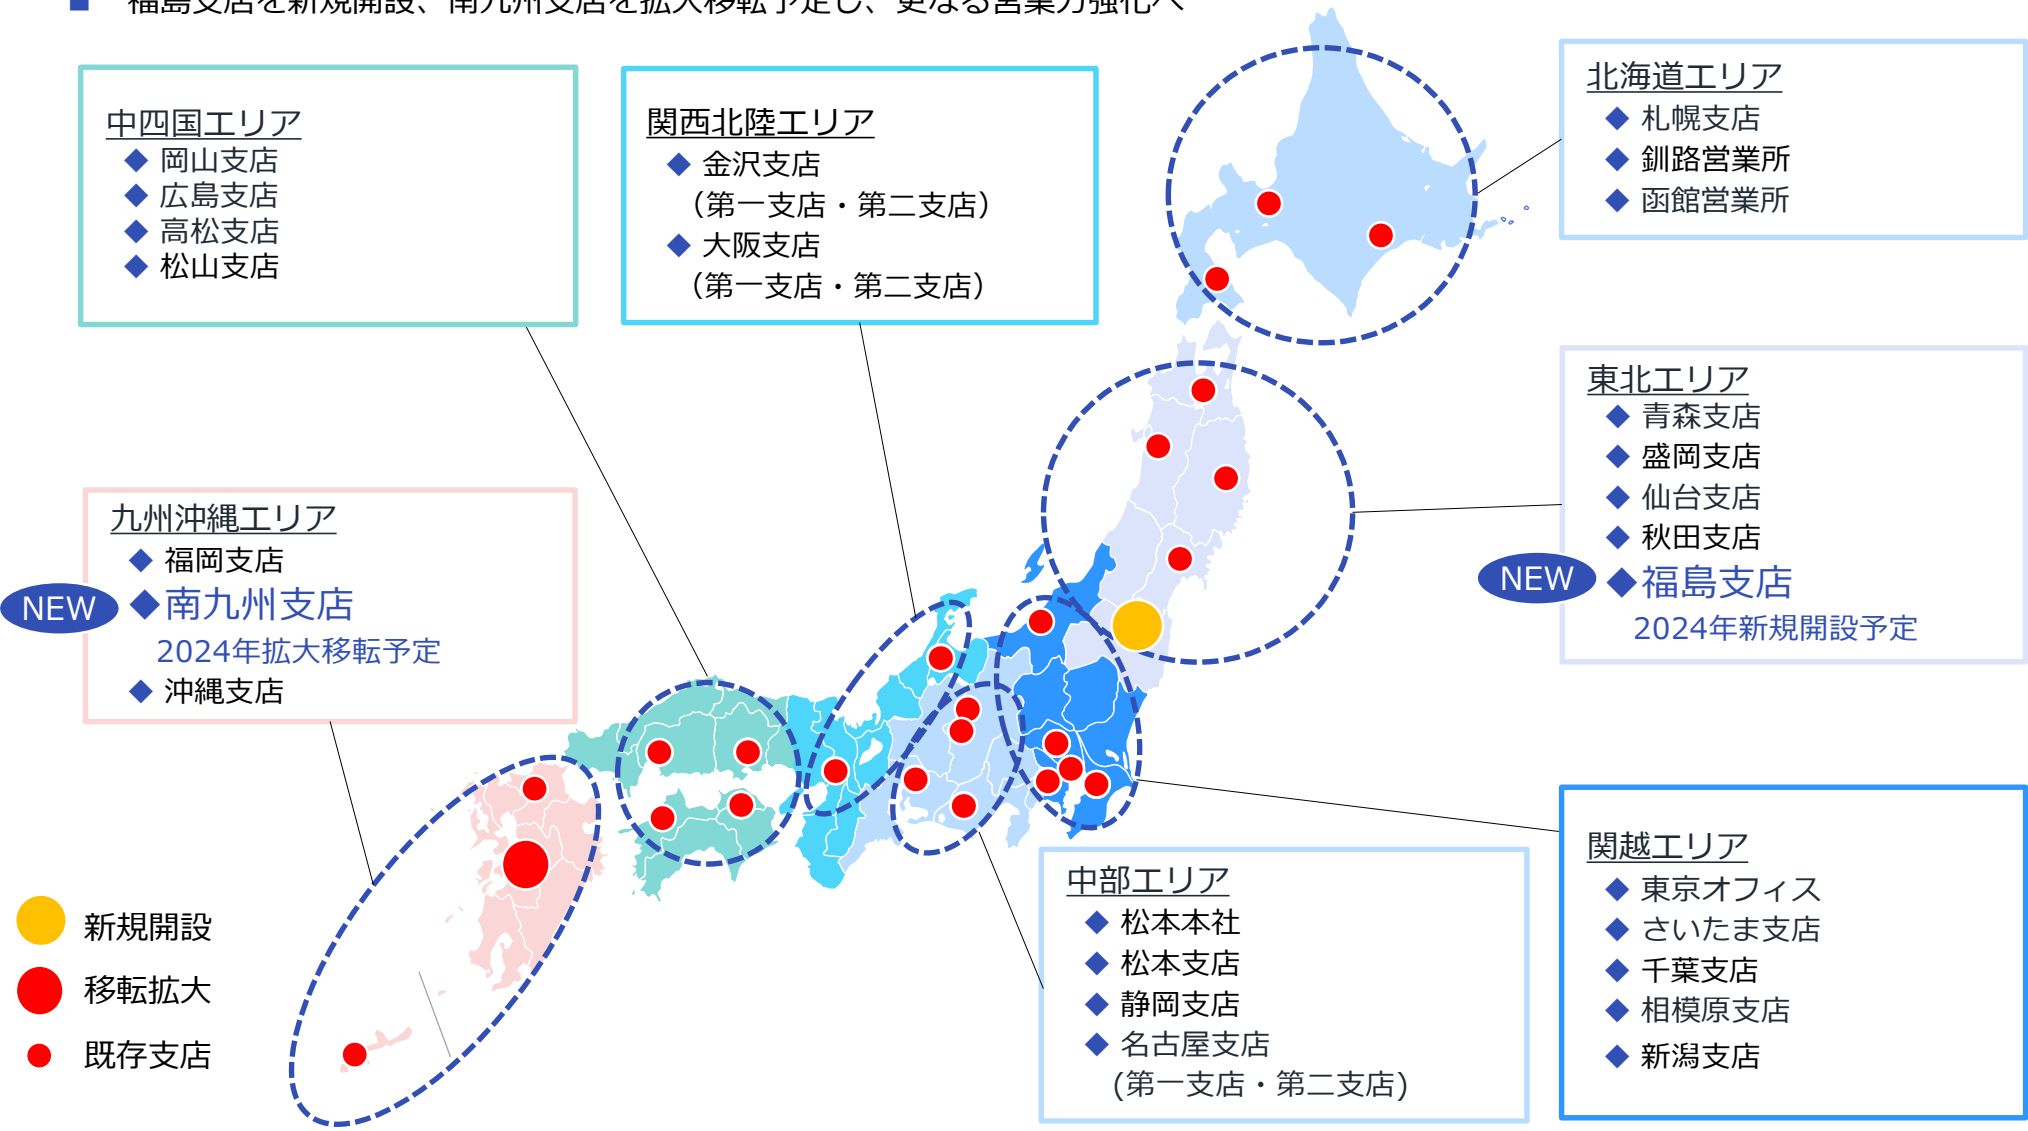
■ 福島支店を新規開設、南九州支店を拡大移転予定し、更なる営業力強化へ

中四国エリア
◆ 岡山支店
◆ 広島支店
◆ 高松支店
◆ 松山支店

関西北陸エリア
◆ 金沢支店
（第一支店・第二支店）
◆ 大阪支店
（第一支店・第二支店）

北海道エリア
◆ 札幌支店
◆ 釧路営業所
◆ 函館営業所

東北エリア
◆ 青森支店
◆ 盛岡支店
◆ 仙台支店
◆ 秋田支店
NEW ◆ 福島支店
2024年新規開設予定

九州沖縄エリア
◆ 福岡支店
NEW ◆ 南九州支店
2024年拡大移転予定
◆ 沖縄支店

新規開設
移転拡大
既存支店

中部エリア
◆ 松本本社
◆ 松本支店
◆ 静岡支店
◆ 名古屋支店
（第一支店・第二支店）

関越エリア
◆ 東京オフィス
◆ さいたま支店
◆ 千葉支店
◆ 相模原支店
◆ 新潟支店